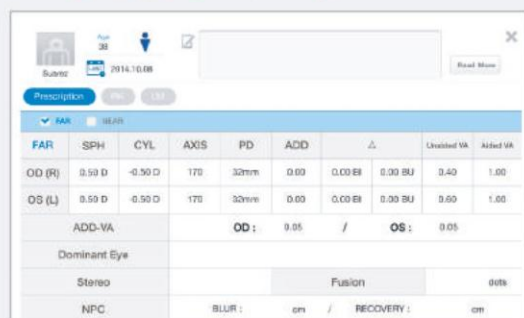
Suaro

Age
38

2014.10.08

Read More

×

Prescription

FAR NEAR

| FAR | SPH | CYL | AXIS | PD | ADD | △ | | Unaided VA | Aided VA |
|---|---|---|---|---|---|---|---|---|---|
| OD (R) | 0.50 D | -0.50 D | 170 | 32mm | 0.00 | 0.00 BI | 0.00 BU | 0.40 | 1.00 |
| OS (L) | 0.50 D | -0.50 D | 170 | 32mm | 0.00 | 0.00 BI | 0.00 BU | 0.60 | 1.00 |

| ADD-VA | OD : | 0.05 | / | OS : | 0.05 |
|---|---|---|---|---|---|
| Dominant Eye | | | | | |
| Stereo | | Fusion | | | dots |
| NPC | BLUR : | cm | / | RECOVERY : | cm |